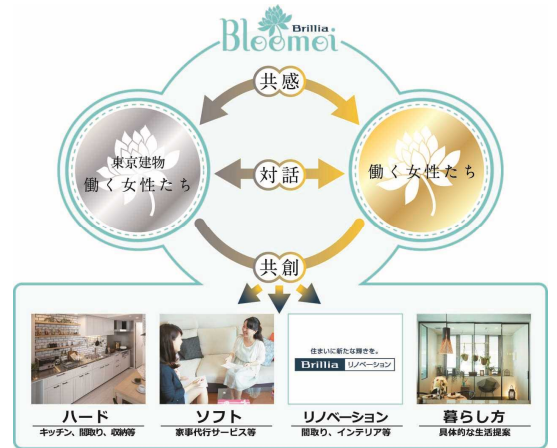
Brillia
Bloomoi

共感

東京建物
働く女性たち

対話

働く女性たち

共創

住まいに新たな輝きを。
Brillia リノベーション

ハード
キッチン、間取り、収納等

ソフト
家事代行サービス等

リノベーション
間取り、インテリア等

暮らし方
具体的な生活提案